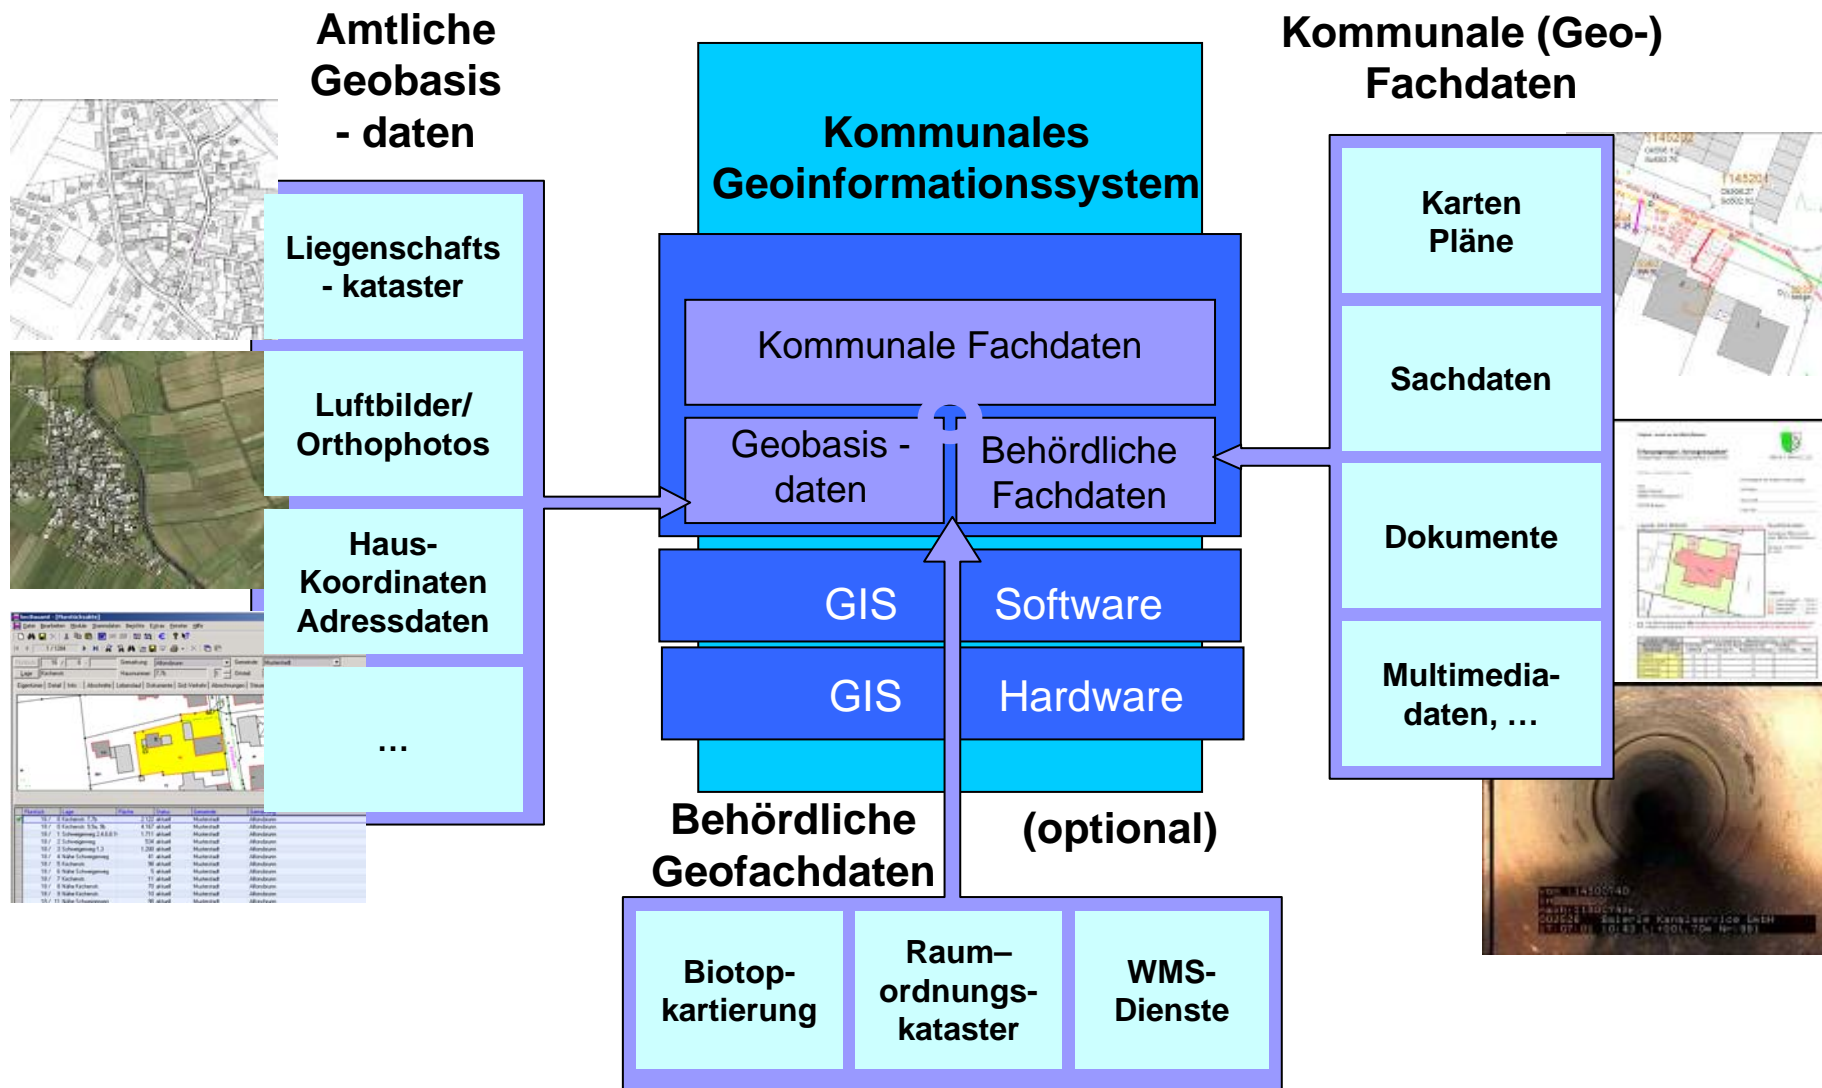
Amtliche Geobasis - daten

Liegenschafts - kataster

Luftbilder/ Orthophotos

Haus- Koordinaten Adressdaten

…

Kommunales Geoinformationssystem

Kommunale Fachdaten

Geobasis - daten

Behördliche Fachdaten

GIS Software

GIS Hardware

Kommunale (Geo-) Fachdaten

Karten Pläne

Sachdaten

Dokumente

Multimedia- daten, …

Behördliche Geofachdaten

(optional)

Biotop- kartierung

Raum– ordnungs- kataster

WMS- Dienste